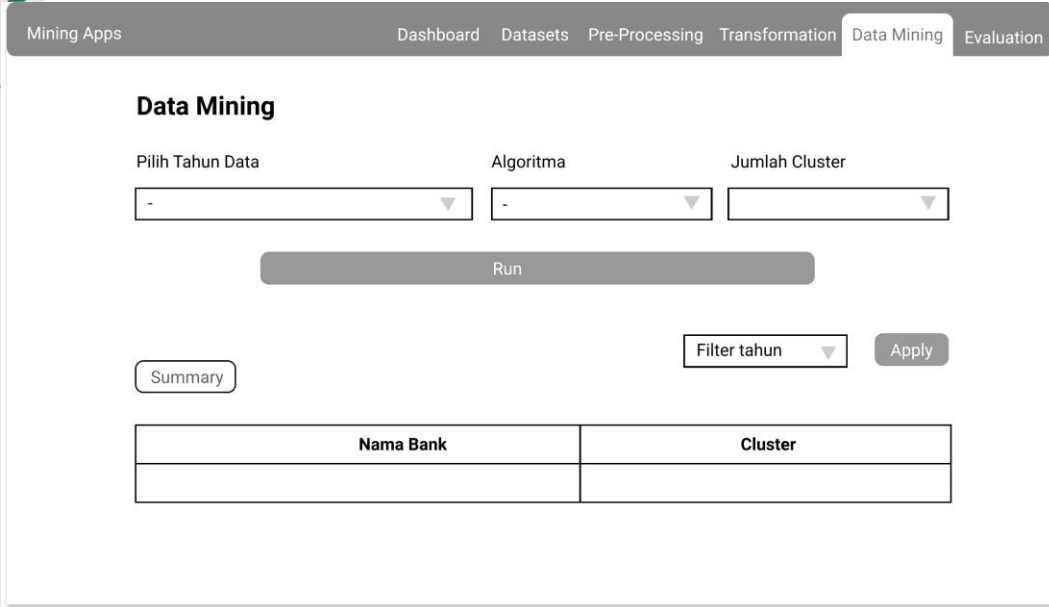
Mining Apps

Dashboard Datasets Pre-Processing Transformation Data Mining Evaluation

Data Mining

Pilih Tahun Data

-

Algoritma

-

Jumlah Cluster

Run

Filter tahun

Apply

Summary

| Nama Bank | Cluster |
|---|---|
| | |